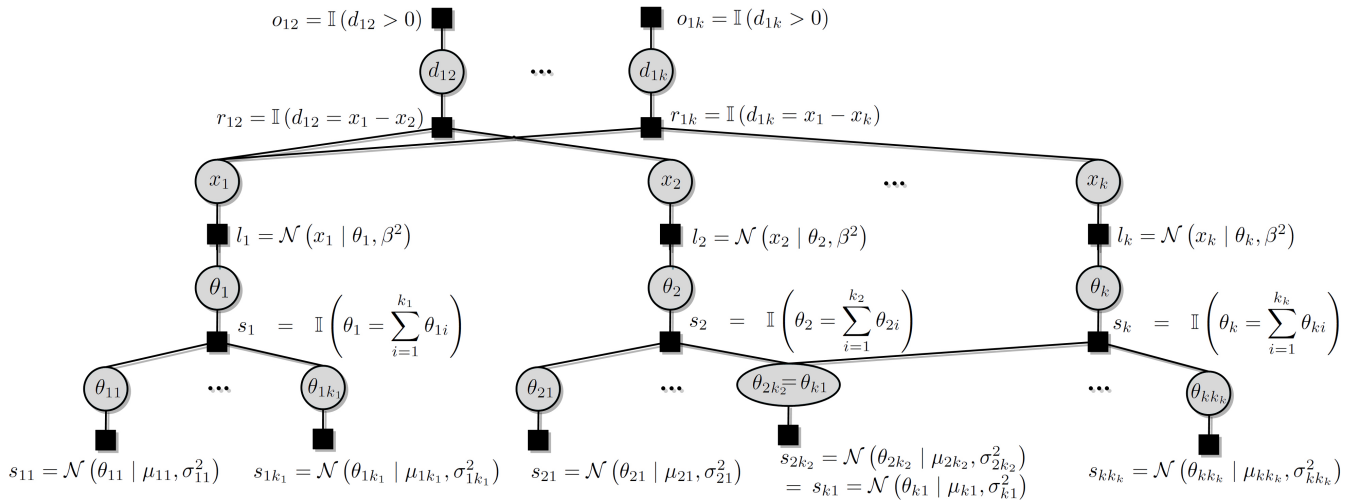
$o_{12} = \mathbb{I}(d_{12} > 0)$

$o_{1k} = \mathbb{I}(d_{1k} > 0)$

$d_{12}$

...

$d_{1k}$

$r_{12} = \mathbb{I}(d_{12} = x_1 - x_2)$

$r_{1k} = \mathbb{I}(d_{1k} = x_1 - x_k)$

$x_1$

$x_2$

...

$x_k$

$l_1 = \mathcal{N}(x_1 \mid \theta_1, \beta^2)$

$l_2 = \mathcal{N}(x_2 \mid \theta_2, \beta^2)$

$l_k = \mathcal{N}(x_k \mid \theta_k, \beta^2)$

$\theta_1$

$\theta_2$

$\theta_k$

$s_1 = \mathbb{I}\left(\theta_1 = \sum_{i=1}^{k_1} \theta_{1i}\right)$

$s_2 = \mathbb{I}\left(\theta_2 = \sum_{i=1}^{k_2} \theta_{2i}\right)$

$s_k = \mathbb{I}\left(\theta_k = \sum_{i=1}^{k_k} \theta_{ki}\right)$

$\theta_{11}$

...

$\theta_{1k_1}$

$\theta_{21}$

...

$\theta_{2k_2} = \theta_{k1}$

...

$\theta_{kk_k}$

$s_{11} = \mathcal{N}(\theta_{11} \mid \mu_{11}, \sigma_{11}^2)$

$s_{1k_1} = \mathcal{N}(\theta_{1k_1} \mid \mu_{1k_1}, \sigma_{1k_1}^2)$

$s_{21} = \mathcal{N}(\theta_{21} \mid \mu_{21}, \sigma_{21}^2)$

$s_{2k_2} = \mathcal{N}(\theta_{2k_2} \mid \mu_{2k_2}, \sigma_{2k_2}^2)$
$= s_{k1} = \mathcal{N}(\theta_{k1} \mid \mu_{k1}, \sigma_{k1}^2)$

$s_{kk_k} = \mathcal{N}(\theta_{kk_k} \mid \mu_{kk_k}, \sigma_{kk_k}^2)$